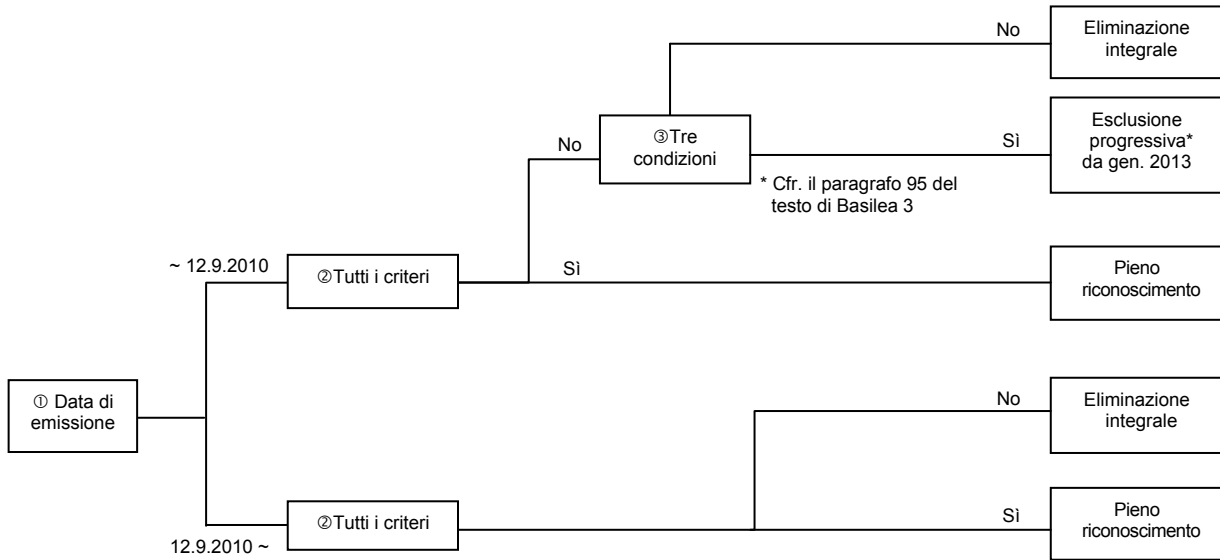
① Data di emissione

~ 12.9.2010

②Tutti i criteri

No

③Tre condizioni

No

Eliminazione integrale

Sì

Esclusione progressiva* da gen. 2013

* Cfr. il paragrafo 95 del testo di Basilea 3

Sì

Pieno riconoscimento

12.9.2010 ~

②Tutti i criteri

No

Eliminazione integrale

Sì

Pieno riconoscimento